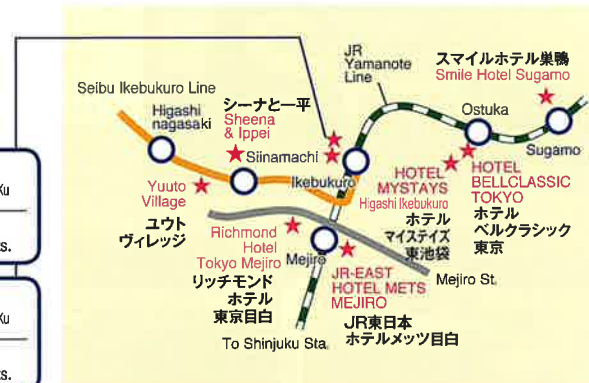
JR Yamanote Line

スマイルホテル巣鴨
Smile Hotel Sugamo

Seibu Ikebukuro Line

Higashi nagasaki

シーナと一平
Sheena & Ippei

Siinamachi

Ostuka

Sugamo

Ikebukuro

HOTEL MYSTAYS
Higashi Ikebukuro
ホテル
マイステイズ
東池袋

HOTEL BELLCLASSIC TOKYO
ホテル
ベルクラシック
東京

Yuuto Village
ユウト
ヴィレッジ

Richmond Hotel Tokyo Mejiro
リッチモンド
ホテル
東京目白

Mejiro

JR-EAST HOTEL METS MEJIRO

Mejiro St.

JR東日本
ホテルメッツ目白

To Shinjuku Sta.

ku

s.

ku

s.